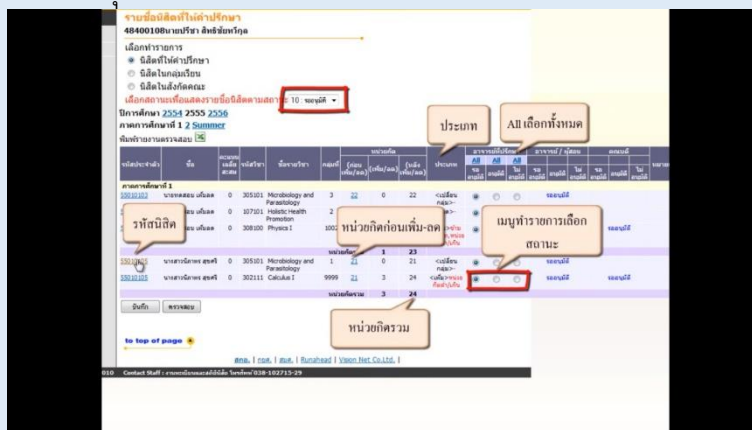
รายชื่อนิสิตที่ให้คำปรึกษา
48400108นายปริชา สัทธรัชนิกุล

เลือกทำรายการ
นิสิตที่ให้คำปรึกษา
นิสิตในกลุ่มเรียน
นิสิตในสังกัดคณะ
เลือกสถานะเพื่อแสดงรายชื่อนิสิตตามสถานะ 10 รออนุมัติ

ปีการศึกษา 2554 2555 2556
ภาคการศึกษาที่ 1 2 Summer
พิมพ์รายงานตรวจสอบ

ประเภท

All เลือกทั้งหมด

| รหัสประจำตัว | ชื่อ | คะแนนเฉลี่ยสะสม | รหัสวิชา | ชื่อรายวิชา | กลุ่มที่ | หน่วยกิต (ก่อนเพิ่ม/ลด) | (เพิ่ม/ลด) | (หลังเพิ่ม/ลด) | ประเภท | อาจารย์ที่ปรึกษา All รออนุมัติ | All อนุมัติ | All ไม่อนุมัติ | อาจารย์ / ผู้สอน รออนุมัติ | อนุมัติ | ไม่อนุมัติ | คณบดี รออนุมัติ | อนุมัติ | ไม่อนุมัติ | หมายเหตุ |
|---|---|---|---|---|---|---|---|---|---|---|---|---|---|---|---|---|---|---|---|
| ภาคการศึกษาที่ 1 | | | | | | | | | | | | | | | | | | | |
| 55010103 | นายทดสอบ เดียลด | 0 | 305101 | Microbiology and Parasitology | 3 | 22 | 0 | 22 | <เปลี่ยนกลุ่ม> | | | | รออนุมัติ | | | | | | |
| | นายทดสอบ เดียลด | 0 | 107101 | Holistic Health Promotion | 2 | | | | กลุ่ม> | | | | | | | | | | |
| | นายทดสอบ เดียลด | 0 | 308100 | Physics I | 1002 | | | | | | | | | | | รออนุมัติ | | | |
| | | | | | หน่วยกิตรวม | 1 | 23 | | | | | | | | | | | | |
| 55010105 | นางสาวนิดาพร สุขศรี | 0 | 305101 | Microbiology and Parasitology | 3 | 21 | 0 | 21 | <เปลี่ยนกลุ่ม> | | | | รออนุมัติ | | | | | | |
| 55010105 | นางสาวนิดาพร สุขศรี | 0 | 302111 | Calculus I | 9999 | 21 | 3 | 24 | <เพิ่ม>หน่วยกิตดำเนินการ | | | | รออนุมัติ | | | | | | |
| | | | | | หน่วยกิตรวม | 3 | 24 | | | | | | | | | | | | |

รหัสนิสิต

หน่วยกิตก่อนเพิ่ม-ลด

เมนูทำรายการเลือกสถานะ

หน่วยกิตรวม

บันทึก ตรวจสอบ

to top of page

สกอ. | กอง. | สมอ. | Runghead | Vision Net Co.,Ltd. |

010 Contact Staff : งานทะเบียนและสถิตินิสิต โทรศัพท์ 038-102715-29